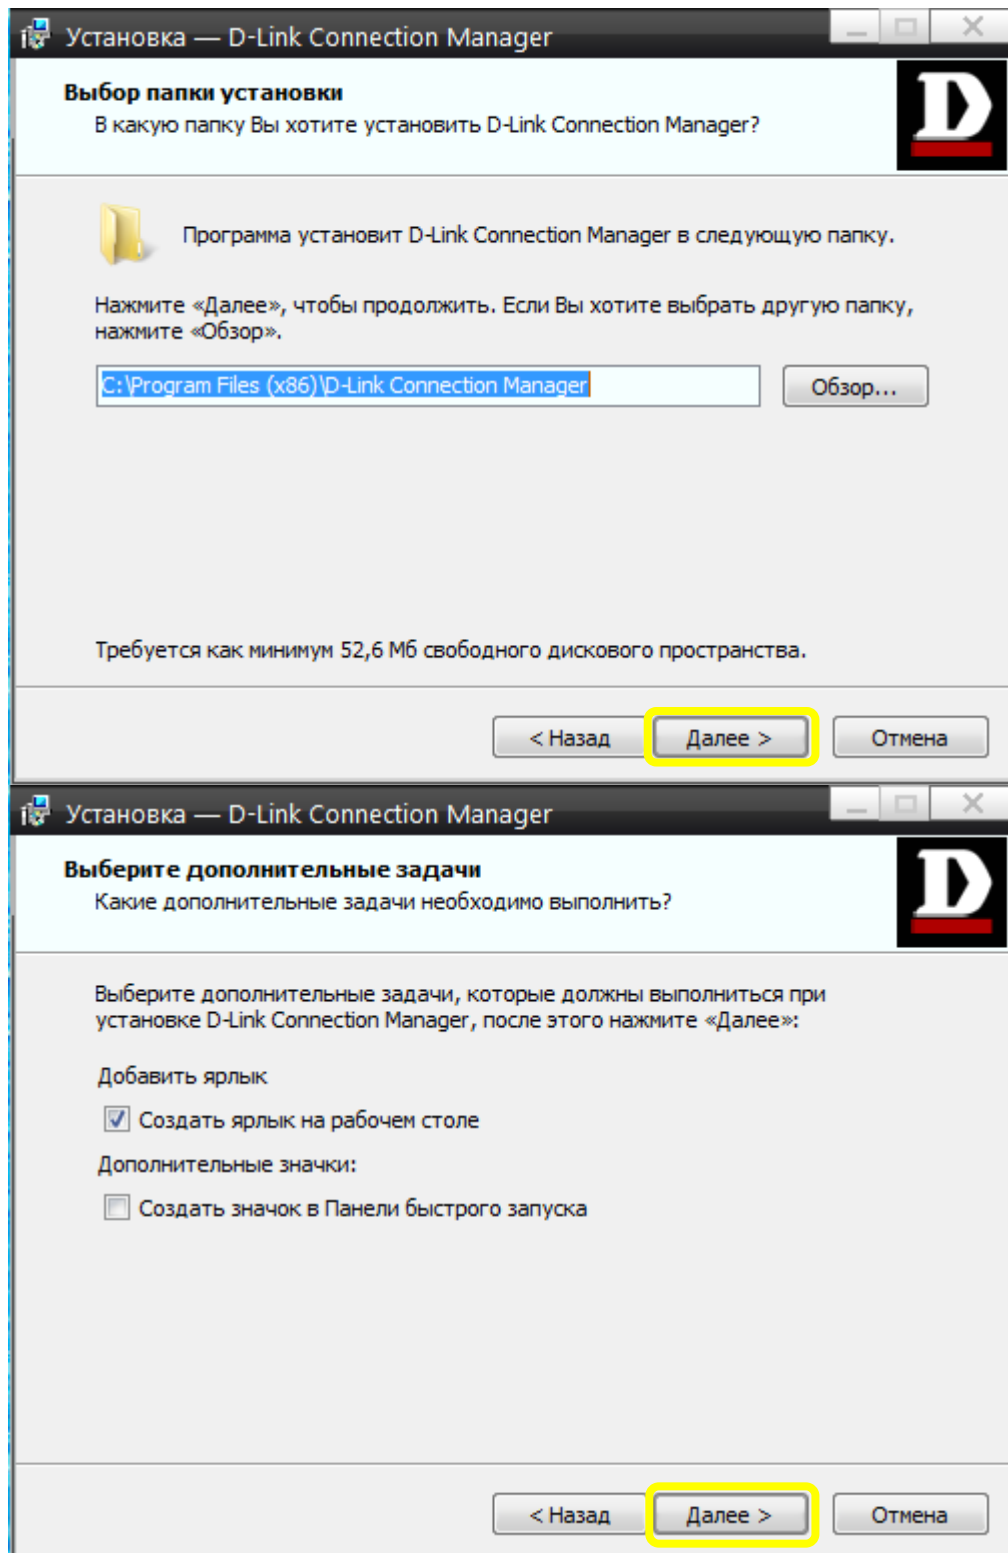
Установка — D-Link Connection Manager

Выбор папки установки
В какую папку Вы хотите установить D-Link Connection Manager?

Программа установит D-Link Connection Manager в следующую папку.

Нажмите «Далее», чтобы продолжить. Если Вы хотите выбрать другую папку, нажмите «Обзор».

C:\Program Files (x86)\D-Link Connection Manager

Обзор...

Требуется как минимум 52,6 Мб свободного дискового пространства.

< Назад

Далее >

Отмена

Установка — D-Link Connection Manager

Выберите дополнительные задачи
Какие дополнительные задачи необходимо выполнить?

Выберите дополнительные задачи, которые должны выполниться при установке D-Link Connection Manager, после этого нажмите «Далее»:

Добавить ярлык

Создать ярлык на рабочем столе

Дополнительные значки:

Создать значок в Панели быстрого запуска

< Назад

Далее >

Отмена